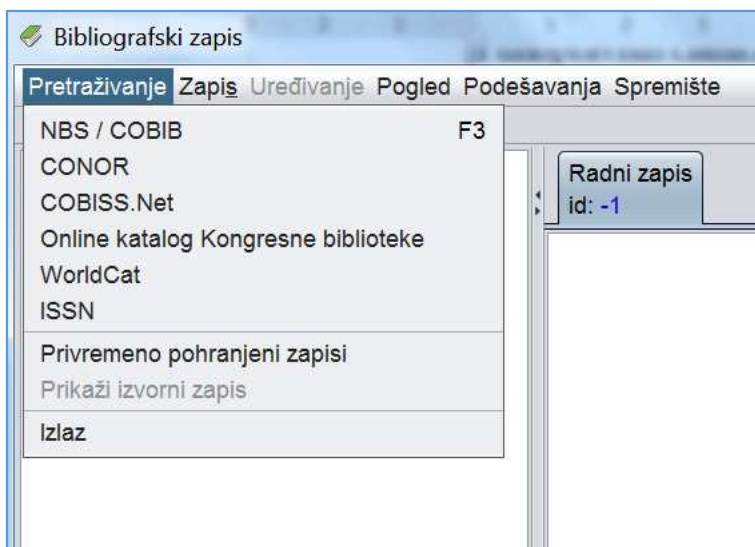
Bibliografski zapis

Pretraživanje Zapis Uređivanje Pogled Podešavanja Spremište

NBS / COBIB F3
CONOR
COBISS.Net
Online katalog Kongresne biblioteke
WorldCat
ISSN
Privremeno pohranjeni zapisi
Prikaži izvorni zapis
Izlaz

Radni zapis
id: -1